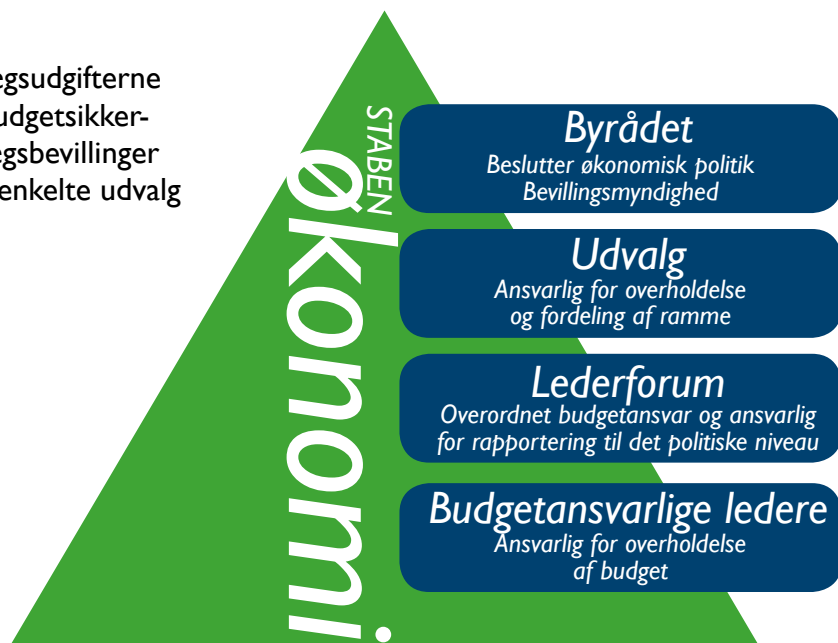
egsudgifterne
udgetsikker-
egsbevillinger
enkelte udvalg

STABEN
økonomi

Byrådet
Beslutter økonomisk politik
Bevillingsmyndighed

Udvalg
Ansvarlig for overholdelse og fordeling af ramme

Lederforum
Overordnet budgetansvar og ansvarlig for rapportering til det politiske niveau

Budgetansvarlige ledere
Ansvarlig for overholdelse af budget